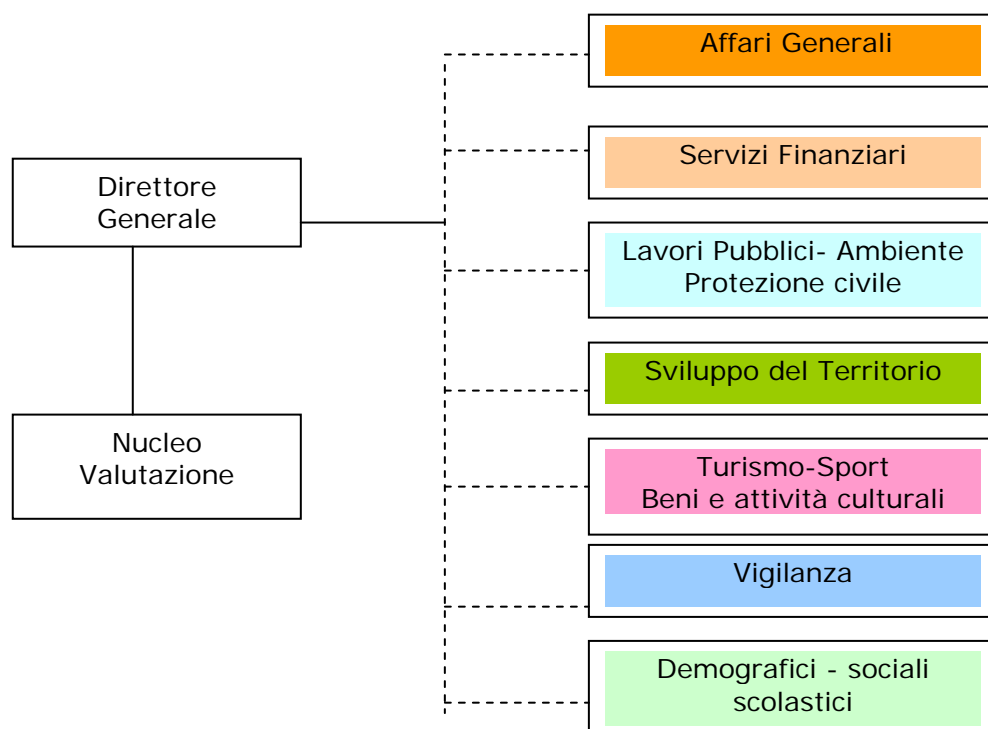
Direttore Generale

Nucleo Valutazione

Affari Generali

Servizi Finanziari

Lavori Pubblici- Ambiente Protezione civile

Sviluppo del Territorio

Turismo-Sport Beni e attività culturali

Vigilanza

Demografici - sociali scolastici